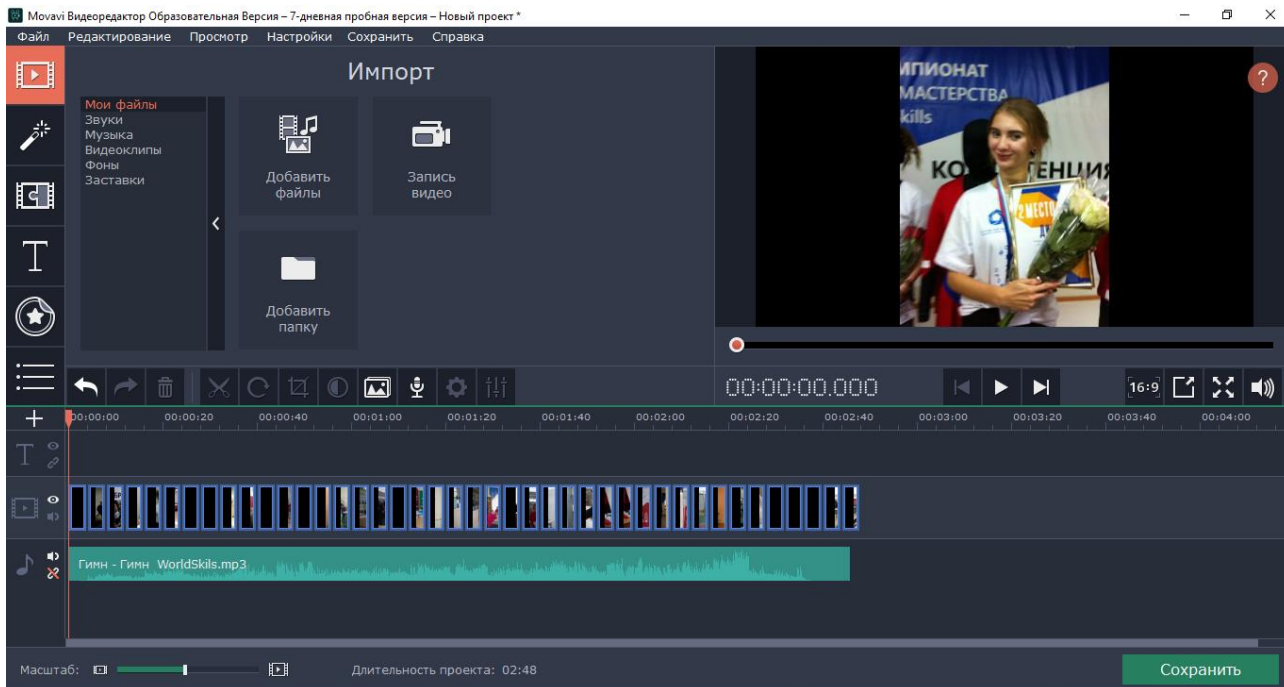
Movavi Видеоредактор Образовательная Версия – 7-дневная пробная версия – Новый проект *

Файл Редактирование Просмотр Настройки Сохранить Справка

Импорт

Мои файлы
Звуки
Музыка
Видеоклипы
Фоны
Заставки

Добавить файлы

Запись видео

Добавить папку

ИПИОНАТ
МАСТЕРСТВА
kills
КО ЕНЦИЯ
2 МЕСТО

00:00:00.000

16:9

00:00:00 00:00:20 00:00:40 00:01:00 00:01:20 00:01:40 00:02:00 00:02:20 00:02:40 00:03:00 00:03:20 00:03:40 00:04:00

Гимн - Гимн WorldSkils.mp3

Масштаб:

Длительность проекта: 02:48

Сохранить